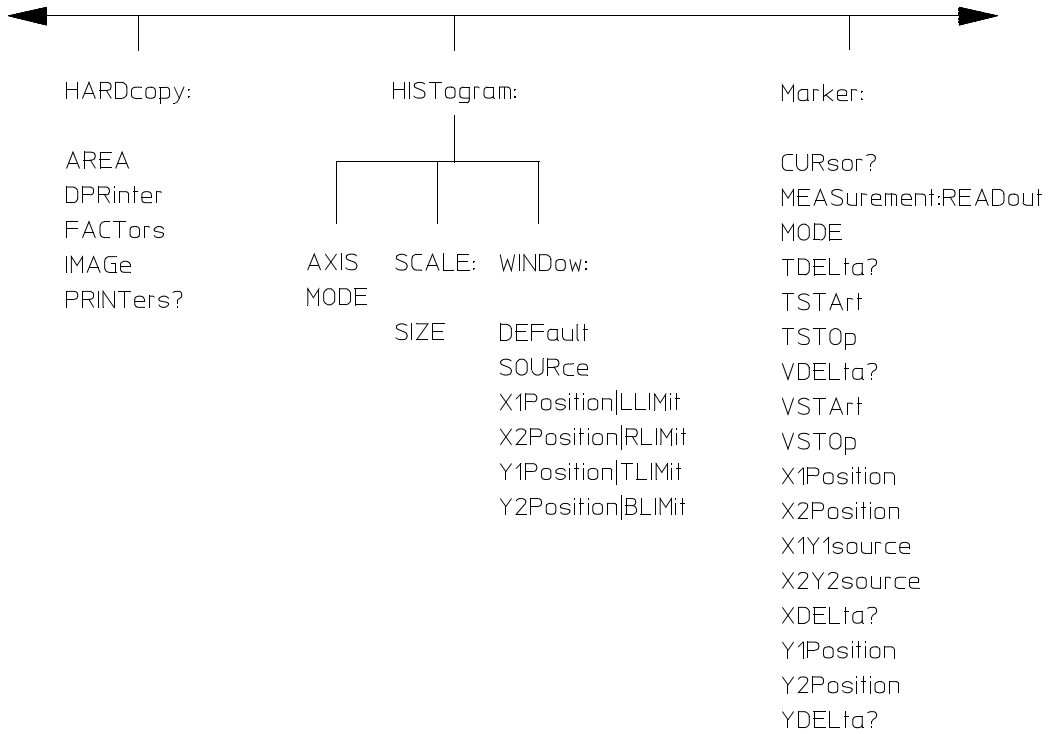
HARDcopy:

AREA
DPRinter
FACTors
IMAGe
PRINTers?

HISTogram:

AXIS
MODE

SCALE:

SIZE

WINDow:

DEFault
SOURce
X1Position|LLIMit
X2Position|RLIMit
Y1Position|TLIMit
Y2Position|BLIMit

Marker:

CURsor?
MEASurement:READout
MODE
TDELta?
TSTArt
TSTOp
VDELta?
VSTArt
VSTOp
X1Position
X2Position
X1Y1source
X2Y2source
XDELta?
Y1Position
Y2Position
YDELta?